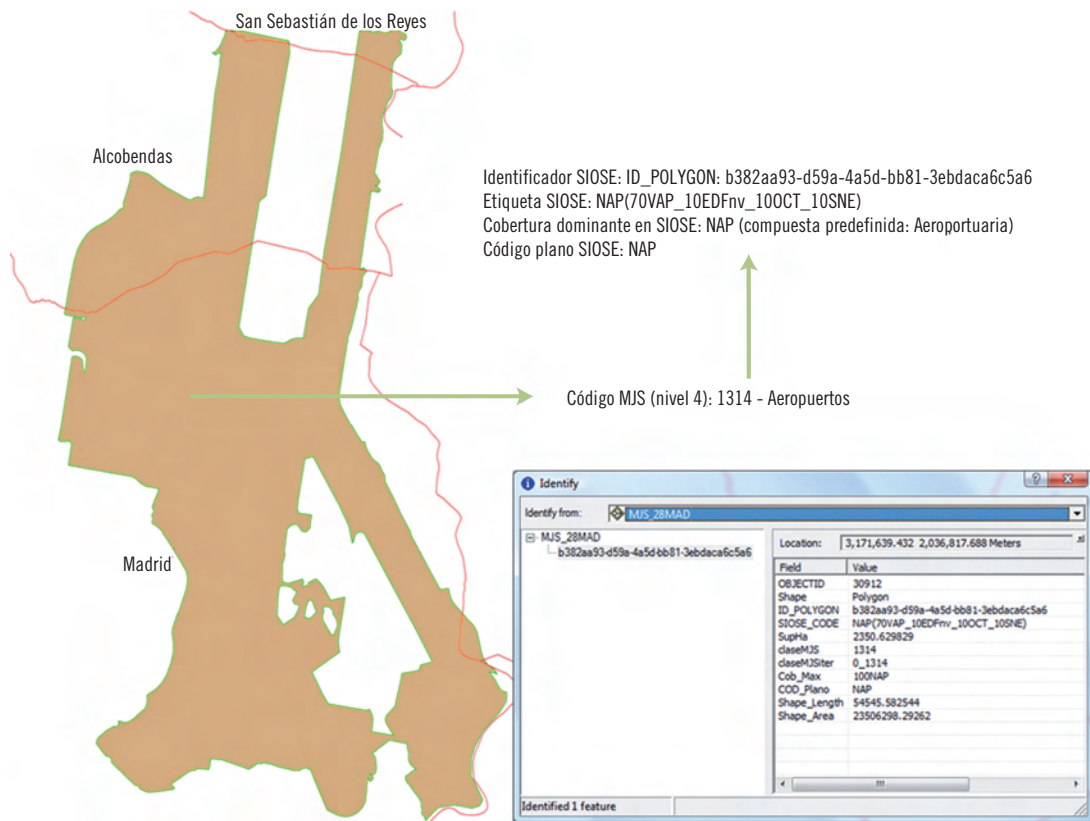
San Sebastián de los Reyes

Alcobendas

Identificador SIOSE: ID_POLYGON: b382aa93-d59a-4a5d-bb81-3ebdaca6c5a6
Etiqueta SIOSE: NAP(70VAP_10EDFnv_10OCT_10SNE)
Cobertura dominante en SIOSE: NAP (compuesta predefinida: Aeroportuaria)
Código plano SIOSE: NAP

Código MJS (nivel 4): 1314 - Aeropuertos

Madrid

Identify

Identify from: MJS_28MAD

MJS_28MAD
b382aa93-d59a-4a5d-bb81-3ebdaca6c5a6

Location: 3,171,639.432 2,036,817.688 Meters

| Field | Value |
|---|---|
| OBJECTID | 30912 |
| Shape | Polygon |
| ID_POLYGON | b382aa93-d59a-4a5d-bb81-3ebdaca6c5a6 |
| SIOSE_CODE | NAP(70VAP_10EDFnv_10OCT_10SNE) |
| SupHa | 2350.629829 |
| claseMJS | 1314 |
| claseMJSiter | 0_1314 |
| Cob_Max | 100NAP |
| COD_Plano | NAP |
| Shape_Length | 54545.582544 |
| Shape_Area | 23506298.29262 |

Identified 1 feature